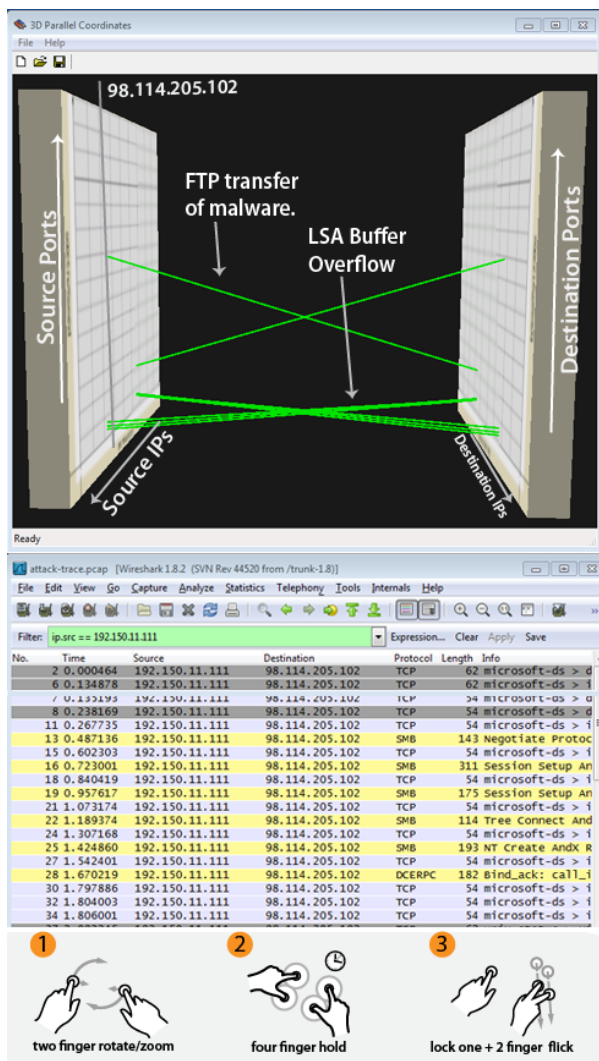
3D Parallel Coordinates

File Help

98.114.205.102

FTP transfer of malware.

LSA Buffer Overflow

Source Ports

Destination Ports

Source IPs

Destination IPs

Ready

attack-trace.pcap [Wireshark 1.8.2 (SVN Rev 44520 from /trunk-1.8)]

File Edit View Go Capture Analyze Statistics Telephony Tools Internals Help

Filter: ip.src == 192.150.11.111 Expression... Clear Apply Save

| No. | Time | Source | Destination | Protocol | Length | Info |
|---|---|---|---|---|---|---|
| 2 | 0.000464 | 192.150.11.111 | 98.114.205.102 | TCP | 62 | microsoft-ds > d |
| 6 | 0.134878 | 192.150.11.111 | 98.114.205.102 | TCP | 62 | microsoft-ds > i |
| 7 | 0.135193 | 192.150.11.111 | 98.114.205.102 | TCP | 54 | microsoft-ds > d |
| 8 | 0.238169 | 192.150.11.111 | 98.114.205.102 | TCP | 54 | microsoft-ds > d |
| 11 | 0.267735 | 192.150.11.111 | 98.114.205.102 | TCP | 54 | microsoft-ds > i |
| 13 | 0.487136 | 192.150.11.111 | 98.114.205.102 | SMB | 143 | Negotiate Protoc |
| 15 | 0.602303 | 192.150.11.111 | 98.114.205.102 | TCP | 54 | microsoft-ds > i |
| 16 | 0.723001 | 192.150.11.111 | 98.114.205.102 | SMB | 311 | Session Setup An |
| 18 | 0.840419 | 192.150.11.111 | 98.114.205.102 | TCP | 54 | microsoft-ds > i |
| 19 | 0.957617 | 192.150.11.111 | 98.114.205.102 | SMB | 175 | Session Setup An |
| 21 | 1.073174 | 192.150.11.111 | 98.114.205.102 | TCP | 54 | microsoft-ds > i |
| 22 | 1.189374 | 192.150.11.111 | 98.114.205.102 | SMB | 114 | Tree Connect And |
| 24 | 1.307168 | 192.150.11.111 | 98.114.205.102 | TCP | 54 | microsoft-ds > i |
| 25 | 1.424860 | 192.150.11.111 | 98.114.205.102 | SMB | 193 | NT Create AndX R |
| 27 | 1.542401 | 192.150.11.111 | 98.114.205.102 | TCP | 54 | microsoft-ds > i |
| 28 | 1.670219 | 192.150.11.111 | 98.114.205.102 | DCERPC | 182 | Bind_ack: call_i |
| 30 | 1.797886 | 192.150.11.111 | 98.114.205.102 | TCP | 54 | microsoft-ds > i |
| 32 | 1.804003 | 192.150.11.111 | 98.114.205.102 | TCP | 54 | microsoft-ds > i |
| 34 | 1.806001 | 192.150.11.111 | 98.114.205.102 | TCP | 54 | microsoft-ds > i |

1 two finger rotate/zoom

2 four finger hold

3 lock one + 2 finger flick